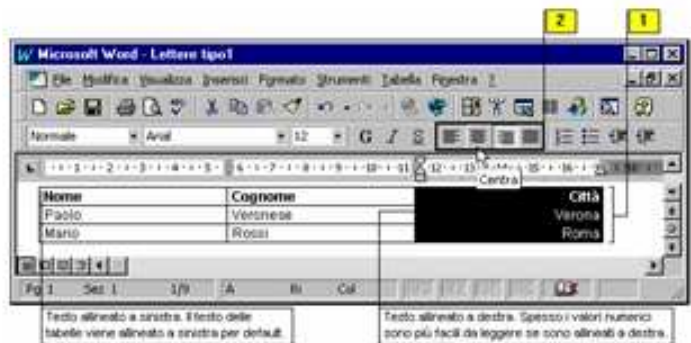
2

1

Microsoft Word - Lettere tipo1

File Modifica Visualizza Inserisci Formato Strumenti Tabella Finestra ?

Normale

Arial

12

G

C

S

Centra

| Nome | Cognome | Città |
|---|---|---|
| Paolo | Veronese | Verona |
| Mario | Rossi | Roma |

Pg 1 Sez 1 1/9 A Ri Col

Testo allineato a sinistra. Il testo delle tabelle viene allineato a sinistra per default.

Testo allineato a destra. Spesso i valori numerici sono più facili da leggere se sono allineati a destra.